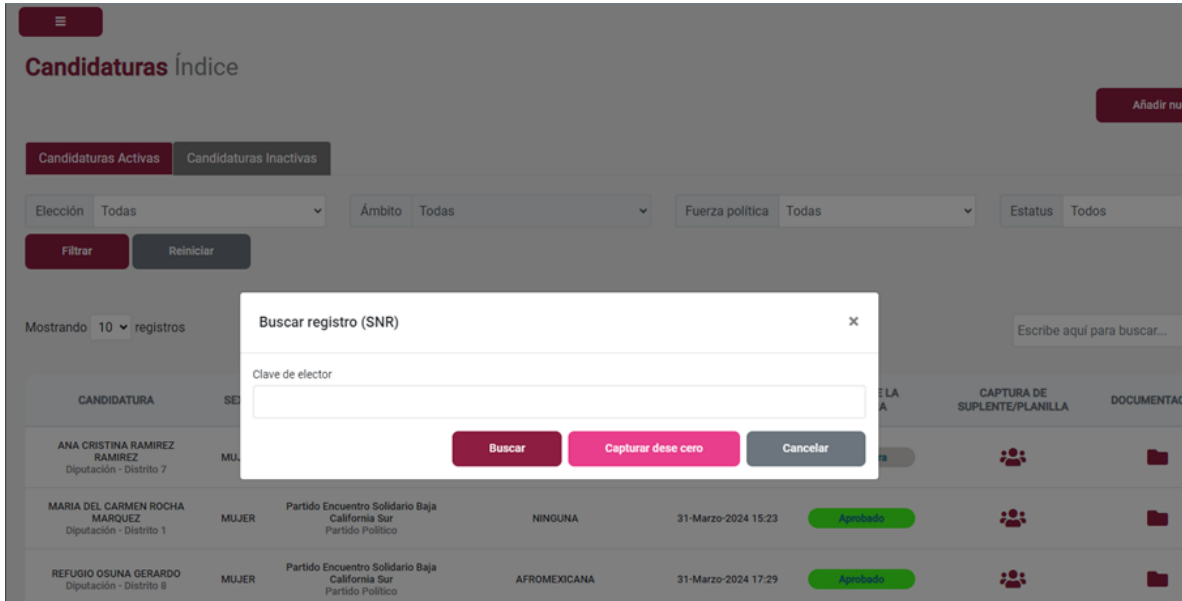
≡

Candidaturas Índice

Añadir nu

Candidaturas Activas | Candidaturas Inactivas

Elección Todas | Ámbito Todas | Fuerza política Todas | Estatus Todos

Filtrar | Reiniciar

Mostrando 10 registros

Escribe aquí para buscar...

Buscar registro (SNR)

×

Clave de elector

Buscar | Capturar dese cero | Cancelar

| CANDIDATURA | SE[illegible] | | | | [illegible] LA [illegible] | CAPTURA DE SUPLENTE/PLANILLA | DOCUMENTA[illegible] |
|---|---|---|---|---|---|---|---|
| ANA CRISTINA RAMIREZ RAMIREZ Diputación - Distrito 7 | MU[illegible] | | | | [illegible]ra | | |
| MARIA DEL CARMEN ROCHA MARQUEZ Diputación - Distrito 1 | MUJER | Partido Encuentro Solidario Baja California Sur Partido Político | NINGUNA | 31-Marzo-2024 15:23 | Aprobado | | |
| REFUGIO OSUNA GERARDO Diputación - Distrito 8 | MUJER | Partido Encuentro Solidario Baja California Sur Partido Político | AFROMEXICANA | 31-Marzo-2024 17:29 | Aprobado | | |